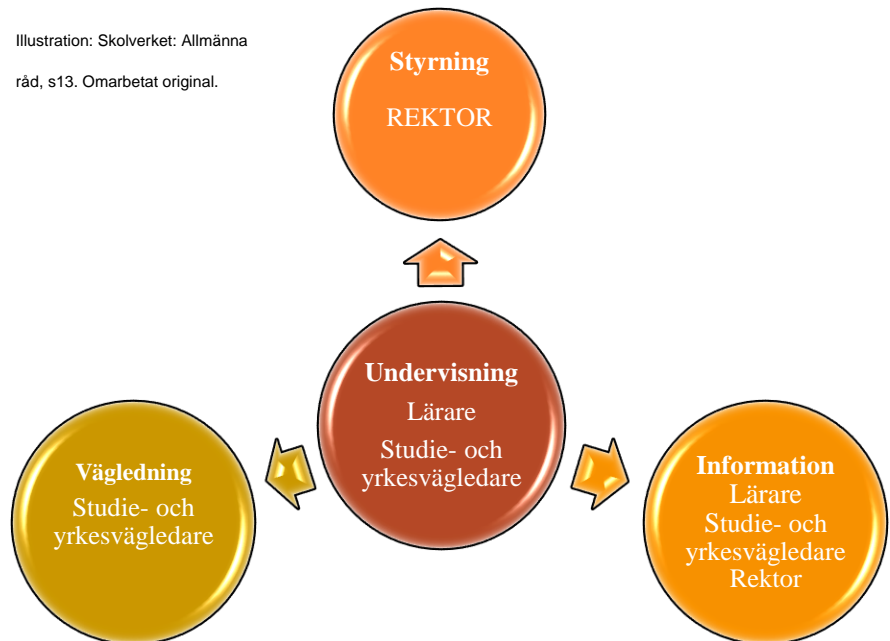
Illustration: Skolverket: Allmänna råd, s13. Omarbetat original.

**Styrning**
REKTOR

**Undervisning**
Lärare
Studie- och yrkesvägledare

**Vägledning**
Studie- och yrkesvägledare

**Information**
Lärare
Studie- och yrkesvägledare
Rektor